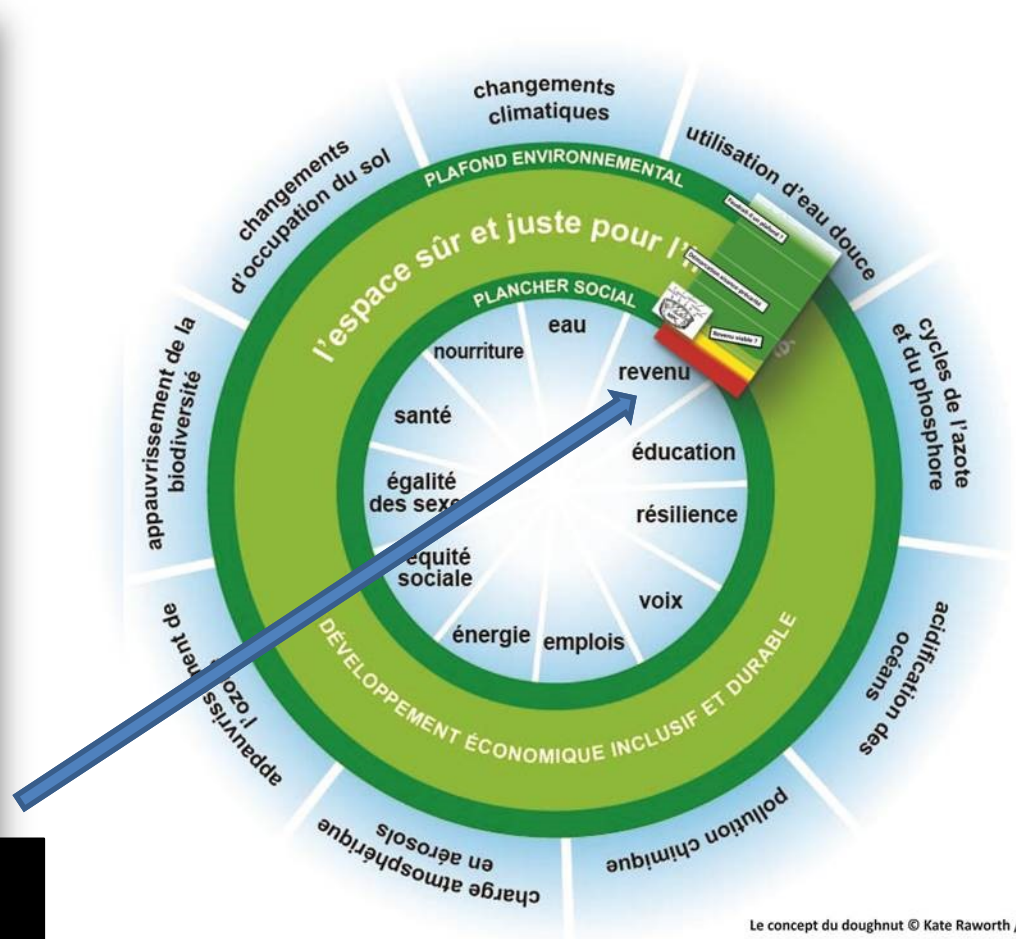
changements climatiques

utilisation d'eau douce

cycles de l'azote et du phosphore

acidification des océans

pollution chimique

charge atmosphérique en aérosols

appauvrissement de l'ozo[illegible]

appauvrissement de la biodiversité

changements d'occupation du sol

PLAFOND ENVIRONNEMENTAL

l'espace sûr et juste pour l'h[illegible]

PLANCHER SOCIAL

eau

revenu

éducation

résilience

voix

emplois

énergie

équité sociale

égalité des sexe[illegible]

santé

nourriture

DÉVELOPPEMENT ÉCONOMIQUE INCLUSIF ET DURABLE

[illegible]

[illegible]

Revenu viable ?

Le concept du doughnut © Kate Raworth